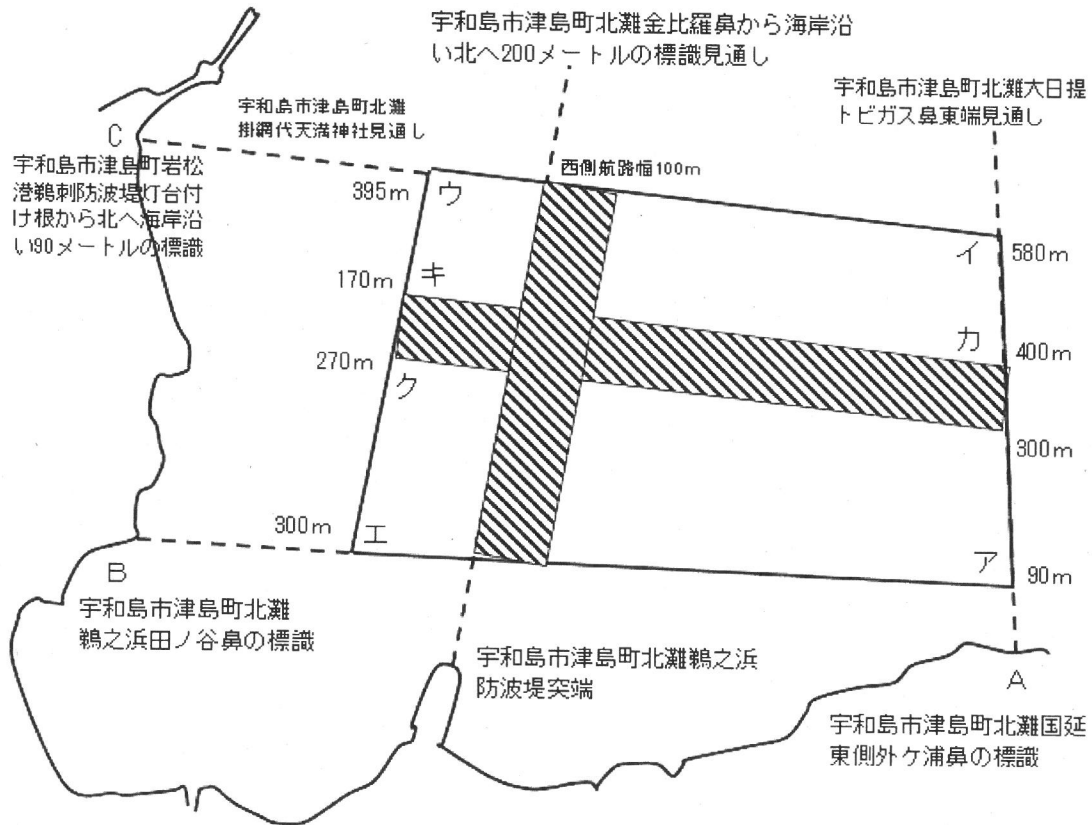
宇和島市津島町北灘金比羅鼻から海岸沿い北へ200メートルの標識見通し

宇和島市津島町北灘大日提トビガス鼻東端見通し

宇和島市津島町北灘掛網代天満神社見通し

C

宇和島市津島町岩松港鵜刺防波堤灯台付け根から北へ海岸沿い90メートルの標識

西側航路幅100m

395m

ウ

イ

580m

170m

キ

270m

ク

カ

400m

300m

300m

エ

ア

90m

B

宇和島市津島町北灘鵜之浜田ノ谷鼻の標識

宇和島市津島町北灘鵜之浜防波堤突端

A

宇和島市津島町北灘国延東側外ケ浦鼻の標識